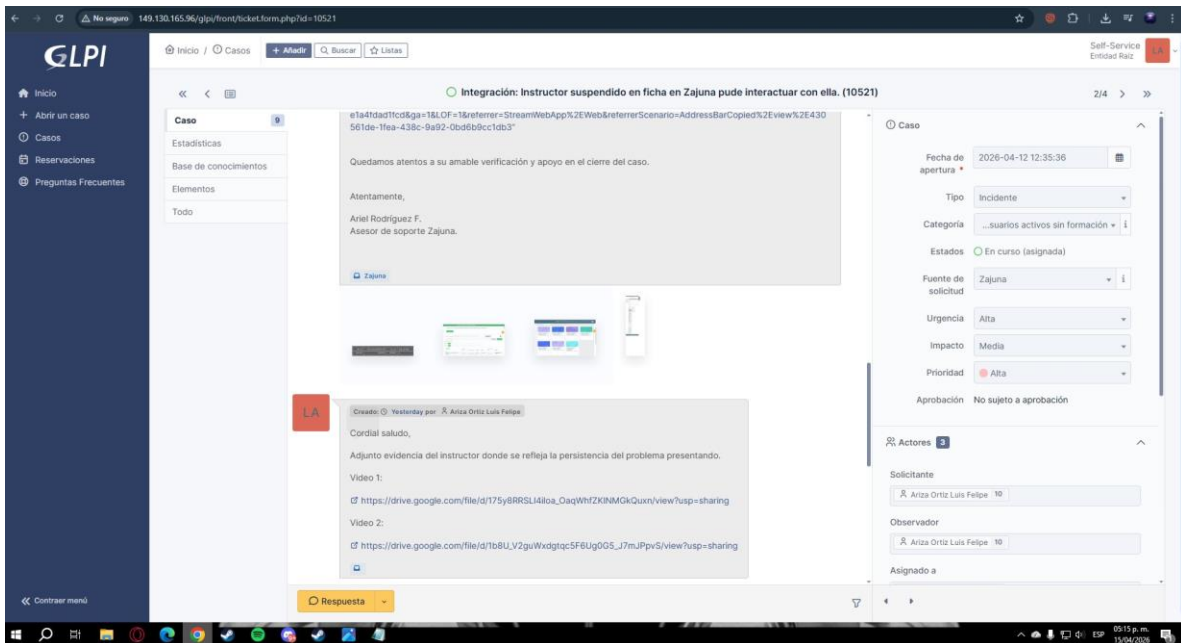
No seguro 149.130.165.96/glpi/front/ticket.form.php?id=10521

GLPI

Inicio / Casos + Añadir Buscar Listas

Self-Service
Entidad Raíz

LA

Inicio
+ Abrir un caso
Casos
Reservaciones
Preguntas Frecuentes

Contraer menú

Integración: Instructor suspendido en ficha en Zajuna pude interactuar con ella. (10521)

2/4

Caso 9
Estadísticas
Base de conocimientos
Elementos
Todo

e1a4fdad1fcd&ga=1&LOF=1&referrer=StreamWebApp%2EWeb&referrerScenario=AddressBarCopied%2Eview%2E430561de-1fea-438c-9a92-0bd6b9cc1db3"

Quedamos atentos a su amable verificación y apoyo en el cierre del caso.

Atentamente,

Ariel Rodríguez F.
Asesor de soporte Zajuna.

Zajuna

LA

Creado: Yesterday por Ariza Ortiz Luis Felipe

Cordial saludo,

Adjunto evidencia del instructor donde se refleja la persistencia del problema presentando.

Video 1:

https://drive.google.com/file/d/175y8RRSLI4iloa_OaqWhfZKINMGkQuxn/view?usp=sharing

Video 2:

https://drive.google.com/file/d/1b8U_V2guWxdgtqc5F6Ug0G5_J7mJPpvS/view?usp=sharing

Respuesta

Caso

Fecha de apertura * 2026-04-12 12:35:36

Tipo Incidente

Categoría ...suarios activos sin formación

Estados En curso (asignada)

Fuente de solicitud Zajuna

Urgencia Alta

Impacto Media

Prioridad Alta

Aprobación No sujeto a aprobación

Actores 3

Solicitante
Ariza Ortiz Luis Felipe 10

Observador
Ariza Ortiz Luis Felipe 10

Asignado a

ESP 05:15 p. m. 15/04/2026